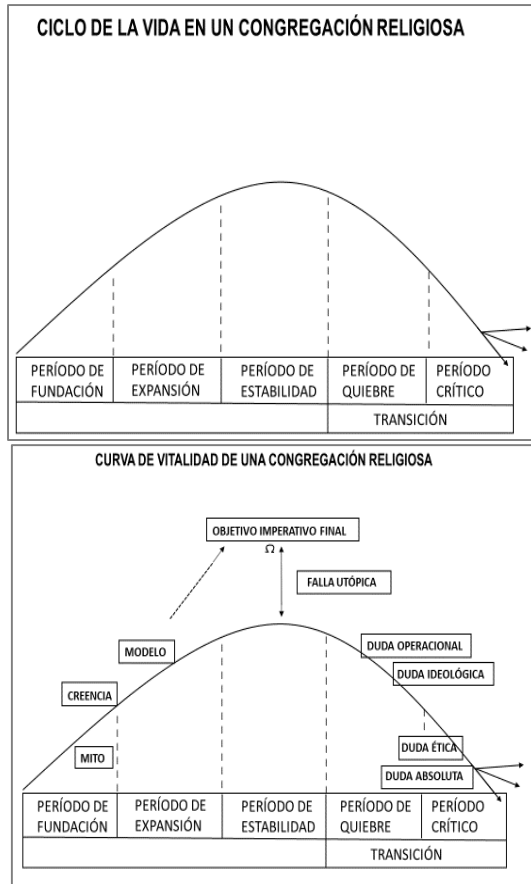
CICLO DE LA VIDA EN UN CONGREGACIÓN RELIGIOSA

| PERÍODO DE FUNDACIÓN | PERÍODO DE EXPANSIÓN | PERÍODO DE ESTABILIDAD | PERÍODO DE QUIEBRE | PERÍODO CRÍTICO |
|---|---|---|---|---|
| | | | TRANSICIÓN | |

CURVA DE VITALIDAD DE UNA CONGREGACIÓN RELIGIOSA

OBJETIVO IMPERATIVO FINAL
Ω
FALLA UTÓPICA
MODELO
CREENCIA
MITO
DUDA OPERACIONAL
DUDA IDEOLÓGICA
DUDA ÉTICA
DUDA ABSOLUTA

| PERÍODO DE FUNDACIÓN | PERÍODO DE EXPANSIÓN | PERÍODO DE ESTABILIDAD | PERÍODO DE QUIEBRE | PERÍODO CRÍTICO |
|---|---|---|---|---|
| | | | TRANSICIÓN | |